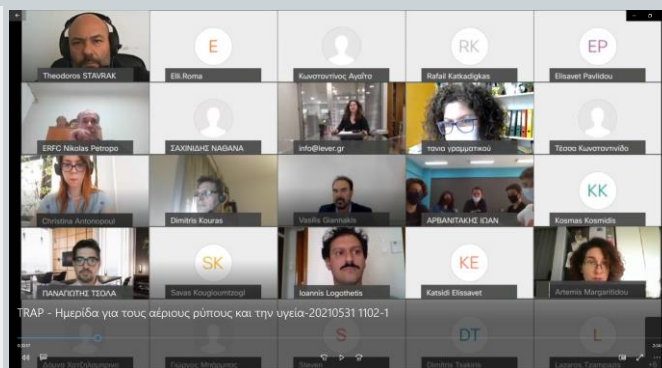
E

RK

EP

Theodoros STAVRAK

Elli.Roma

Κωνσταντίνος Αγαίτο

Rafail Katkadigkas

Elisavet Pavlidou

ERFC Nikolas Petropo

ΣΑΧΙΝΙΔΗΣ ΝΑΘΑΝΑ

info@lever.gr

τανια γραμματικού

Τέσσα Κωνσταντινίδο

KK

Christina Antonopoul

Dimitris Kouras

Vasilis Giannakis

ΑΡΒΑΝΙΤΑΚΗΣ ΙΩΑΝ

Kosmas Kosmidis

SK

KE

ΠΑΝΑΓΙΩΤΗΣ ΤΣΟΛΑ

Savas Kougioumtzogl

Ioannis Logothetis

Katsidi Elissavet

Artemis Margaritidou

TRAP - Ημερίδα για τους αέριους ρύπους και την υγεία-20210531 1102-1

DT

L

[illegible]

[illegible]

Steven

Dimitris Tsakiris

Lazaros Tzampazis